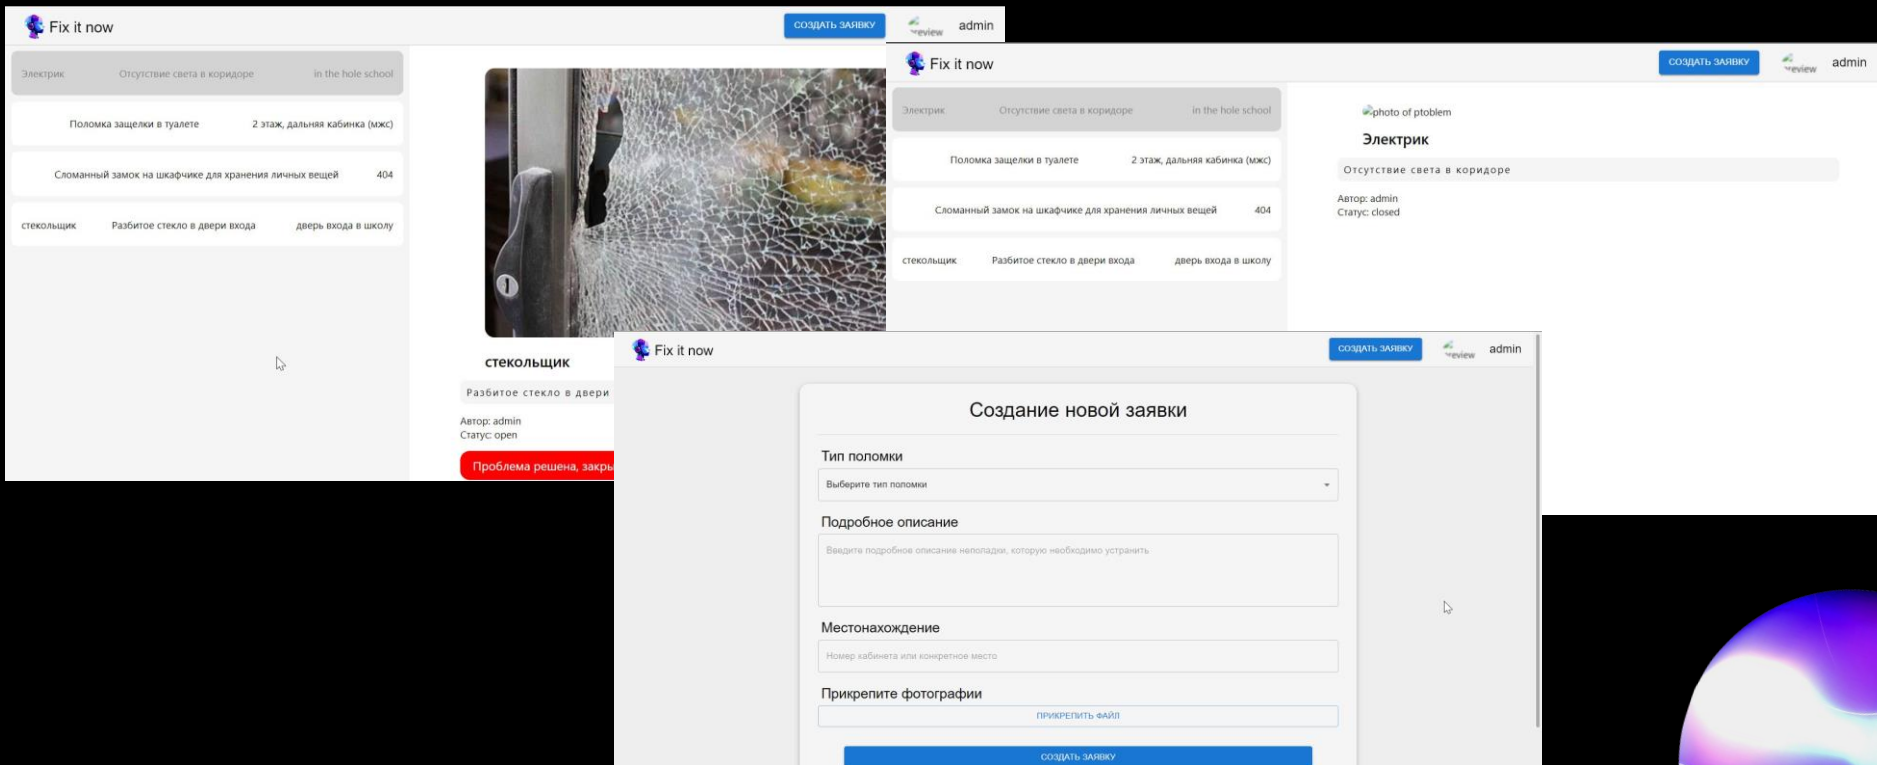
Fix it now

СОЗДАТЬ ЗАЯВКУ

review admin

Электрик Отсутствие света в коридоре in the hole school

Поломка защелки в туалете 2 этаж, дальняя кабинка (мжс)

Сломанный замок на шкафчике для хранения личных вещей 404

стекольщик Разбитое стекло в двери входа дверь входа в школу

стекольщик

Разбитое стекло в двери

Автор: admin
Статус: open

Проблема решена, закры

Fix it now

СОЗДАТЬ ЗАЯВКУ

review admin

Электрик Отсутствие света в коридоре in the hole school

Поломка защелки в туалете 2 этаж, дальняя кабинка (мжс)

Сломанный замок на шкафчике для хранения личных вещей 404

стекольщик Разбитое стекло в двери входа дверь входа в школу

photo of ptoblem

Электрик

Отсутствие света в коридоре

Автор: admin
Статус: closed

Fix it now

СОЗДАТЬ ЗАЯВКУ

review admin

Создание новой заявки

Тип поломки

Выберите тип поломки

Подробное описание

Введите подробное описание неполадки, которую необходимо устранить

Местонахождение

Номер кабинета или конкретное место

Прикрепите фотографии

ПРИКРЕПИТЬ ФАЙЛ

СОЗДАТЬ ЗАЯВКУ